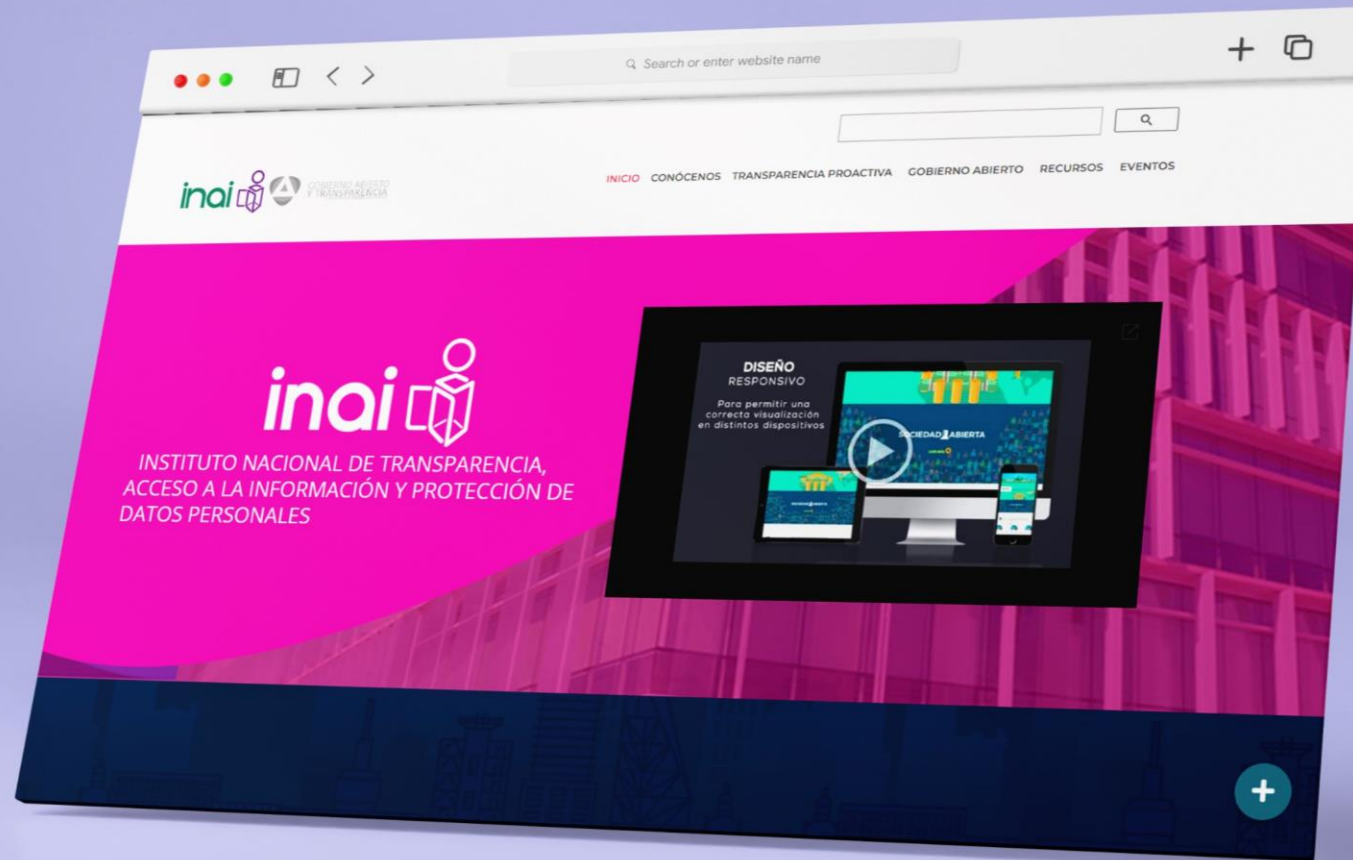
Search or enter website name

inai GOBIERNO ABIERTO Y TRANSPARENCIA

INICIO CONÓCENOS TRANSPARENCIA PROACTIVA GOBIERNO ABIERTO RECURSOS EVENTOS

inai

INSTITUTO NACIONAL DE TRANSPARENCIA, ACCESO A LA INFORMACIÓN Y PROTECCIÓN DE DATOS PERSONALES

DISEÑO RESPONSIVO

Para permitir una correcta visualización en distintos dispositivos

SOCIEDAD ABIERTA